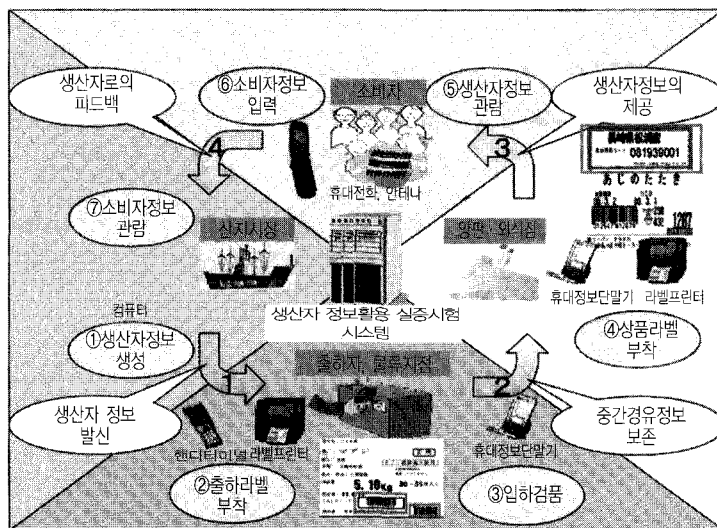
생산자로의 피드백

⑥소비자정보 입력

소비자

⑤생산자정보 관람

생산자정보의 제공

4

3

휴대전화, 안테나

081939001

あじのたたき

⑦소비자정보 관람

산지시장

양판, 외식점

휴대정보단말기 라벨프린터

컴퓨터

생산자 정보활용 실증시험 시스템

①생산자정보 생성

④상품라벨 부착

1

출하지, 물류지점

2

생산자 정보 발신

중간경유정보 보존

핸디터미널 라벨프린터

휴대정보단말기

②출하라벨 부착

5. 16kg

③입하검품